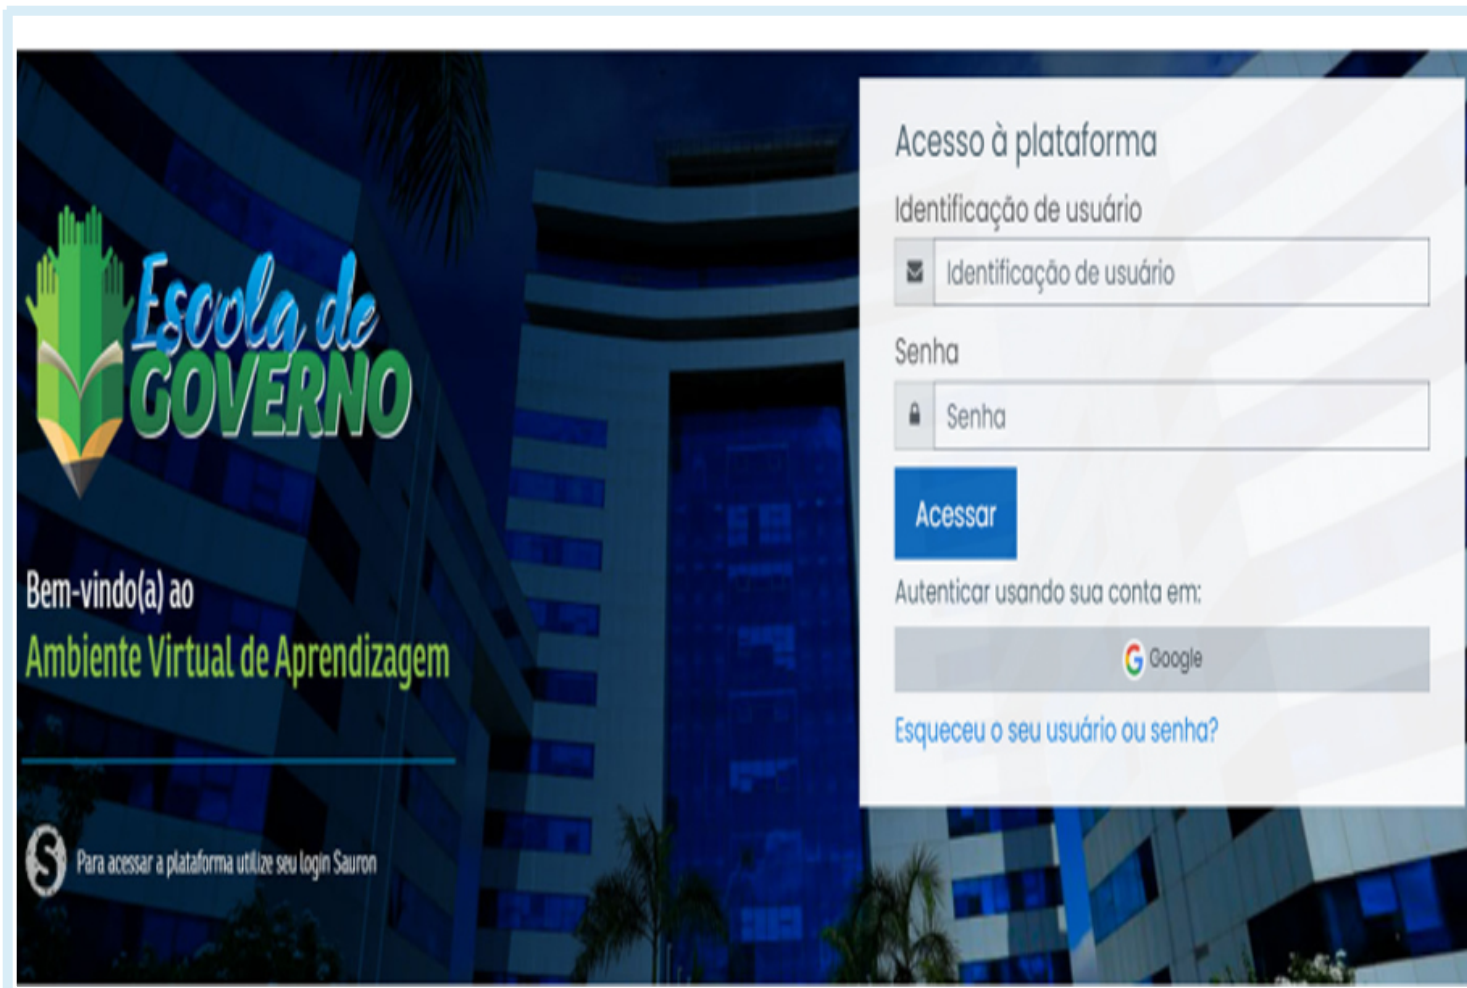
Escola de GOVERNO

Bem-vindo(a) ao
Ambiente Virtual de Aprendizagem

S Para acessar a plataforma utilize seu login Sauron

Acesso à plataforma

Identificação de usuário

Identificação de usuário

Senha

Senha

Acessar

Autenticar usando sua conta em:

G Google

Esqueceu o seu usuário ou senha?